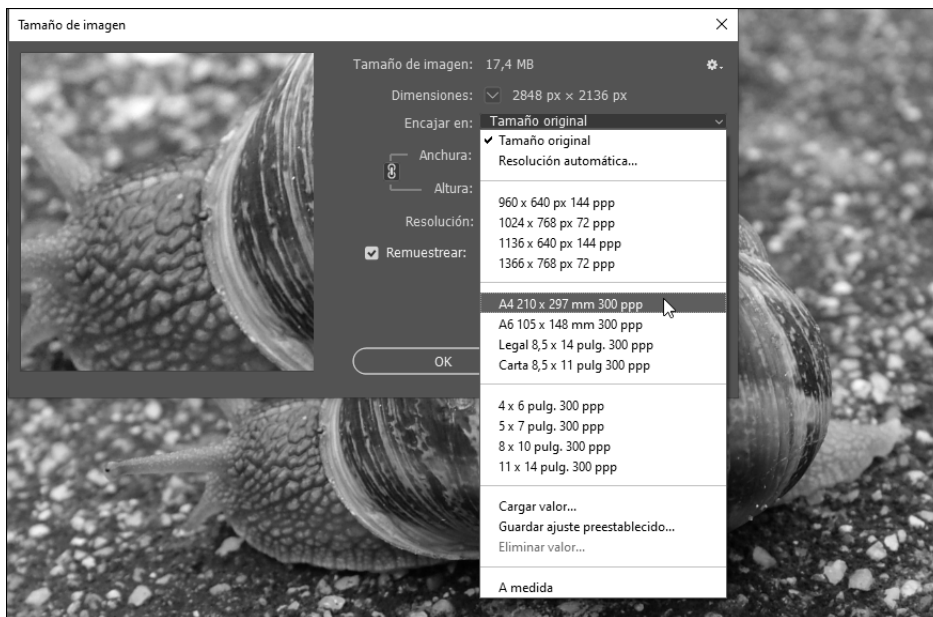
Tamaño de imagen

×

Tamaño de imagen: 17,4 MB

Dimensiones: 2848 px × 2136 px

Encajar en: Tamaño original

Anchura:

Altura:

Resolución:

Remuestrear:

OK

✓ Tamaño original
Resolución automática...

960 x 640 px 144 ppp
1024 x 768 px 72 ppp
1136 x 640 px 144 ppp
1366 x 768 px 72 ppp

A4 210 x 297 mm 300 ppp
A6 105 x 148 mm 300 ppp
Legal 8,5 x 14 pulg. 300 ppp
Carta 8,5 x 11 pulg 300 ppp

4 x 6 pulg. 300 ppp
5 x 7 pulg. 300 ppp
8 x 10 pulg. 300 ppp
11 x 14 pulg. 300 ppp

Cargar valor...
Guardar ajuste preestablecido...
Eliminar valor...

A medida